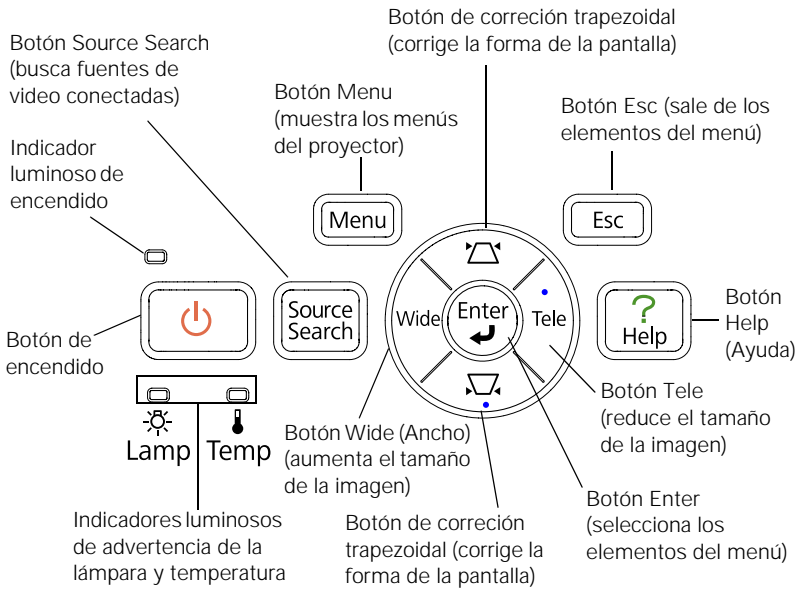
Botón de correción trapezoidal (corrige la forma de la pantalla)

Botón Source Search (busca fuentes de video conectadas)

Botón Menu (muestra los menús del proyector)

Botón Esc (sale de los elementos del menú)

Indicador luminoso de encendido

Menu

Esc

Source Search

Wide

Enter

Tele

?

Help

Botón Help (Ayuda)

Botón de encendido

Lamp

Temp

Botón Tele (reduce el tamaño de la imagen)

Botón Wide (Ancho) (aumenta el tamaño de la imagen)

Botón Enter (selecciona los elementos del menú)

Indicadores luminosos de advertencia de la lámpara y temperatura

Botón de correción trapezoidal (corrige la forma de la pantalla)